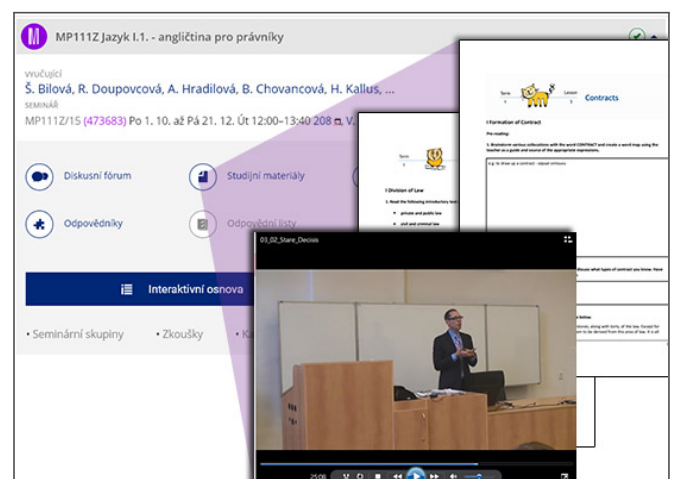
M MP111Z Jazyk I.1. - angličtina pro právníky

VYUČUJÍCÍ
Š. Bílová, R. Doupovcová, A. Hradilová, B. Chovancová, H. Kallus, ...
SEMINÁŘ
MP111Z/15 (473683) Po 1. 10. až Pá 21. 12. Út 12:00–13:40 208, V.

Diskusní fórum
Studijní materiály
Odpovědníky
Odpovědní listy

Interaktivní osnova

• Seminární skupiny • Zkoušky • K

Term Lesson
Contracts

I Formation of Contract

Pre-reading

1. Brainstorm various collocations with the word CONTRACT and create a word map using the teacher as a guide and source of the appropriate expressions.

e.g. to draw up a contract - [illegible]

I Division of Law

1. Read the following introductory text

• private and public law
• civil and criminal law

03_02_Stare_Decisis

25:00